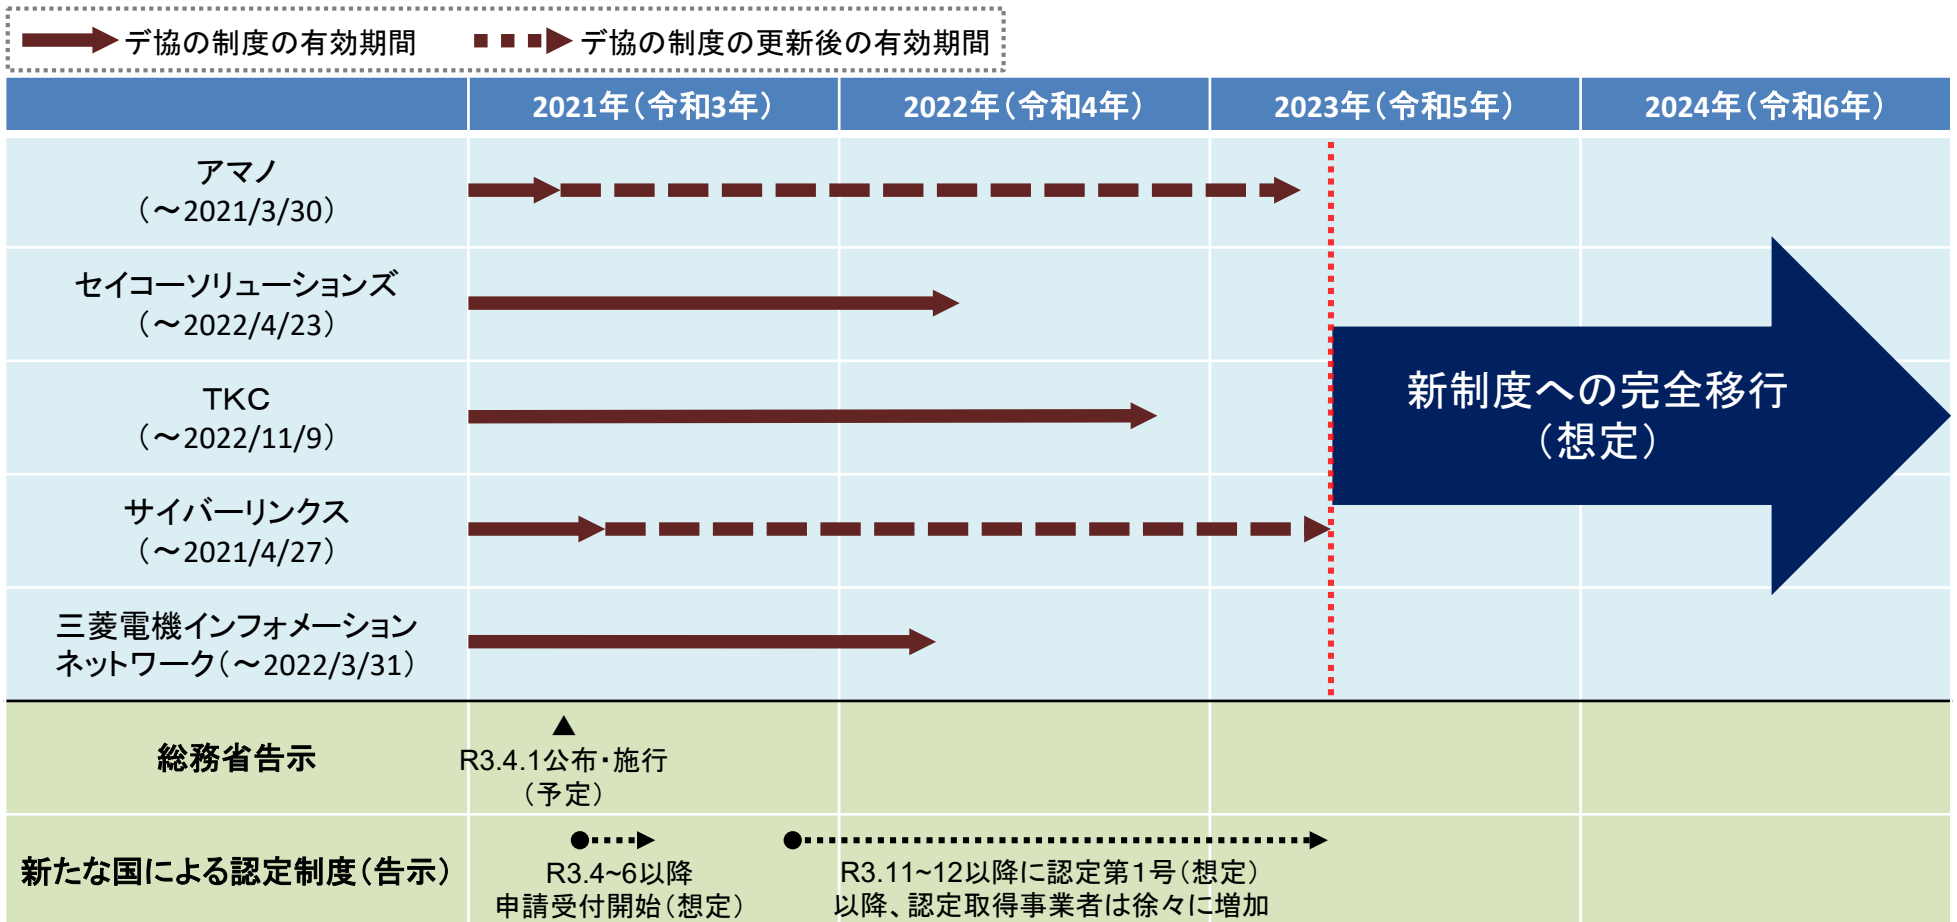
デ協の制度の有効期間　デ協の制度の更新後の有効期間

| | 2021年（令和3年） | 2022年（令和4年） | 2023年（令和5年） | 2024年（令和6年） |
|---|---|---|---|---|
| アマノ（～2021/3/30） | | | | |
| セイコーソリューションズ（～2022/4/23） | | | | |
| TKC（～2022/11/9） | | | | |
| サイバーリンクス（～2021/4/27） | | | | |
| 三菱電機インフォメーションネットワーク（～2022/3/31） | | | | |
| 総務省告示 | R3.4.1公布・施行（予定） | | | |
| 新たな国による認定制度（告示） | R3.4~6以降 申請受付開始（想定） | R3.11~12以降に認定第1号（想定） 以降、認定取得事業者は徐々に増加 | | |

新制度への完全移行（想定）